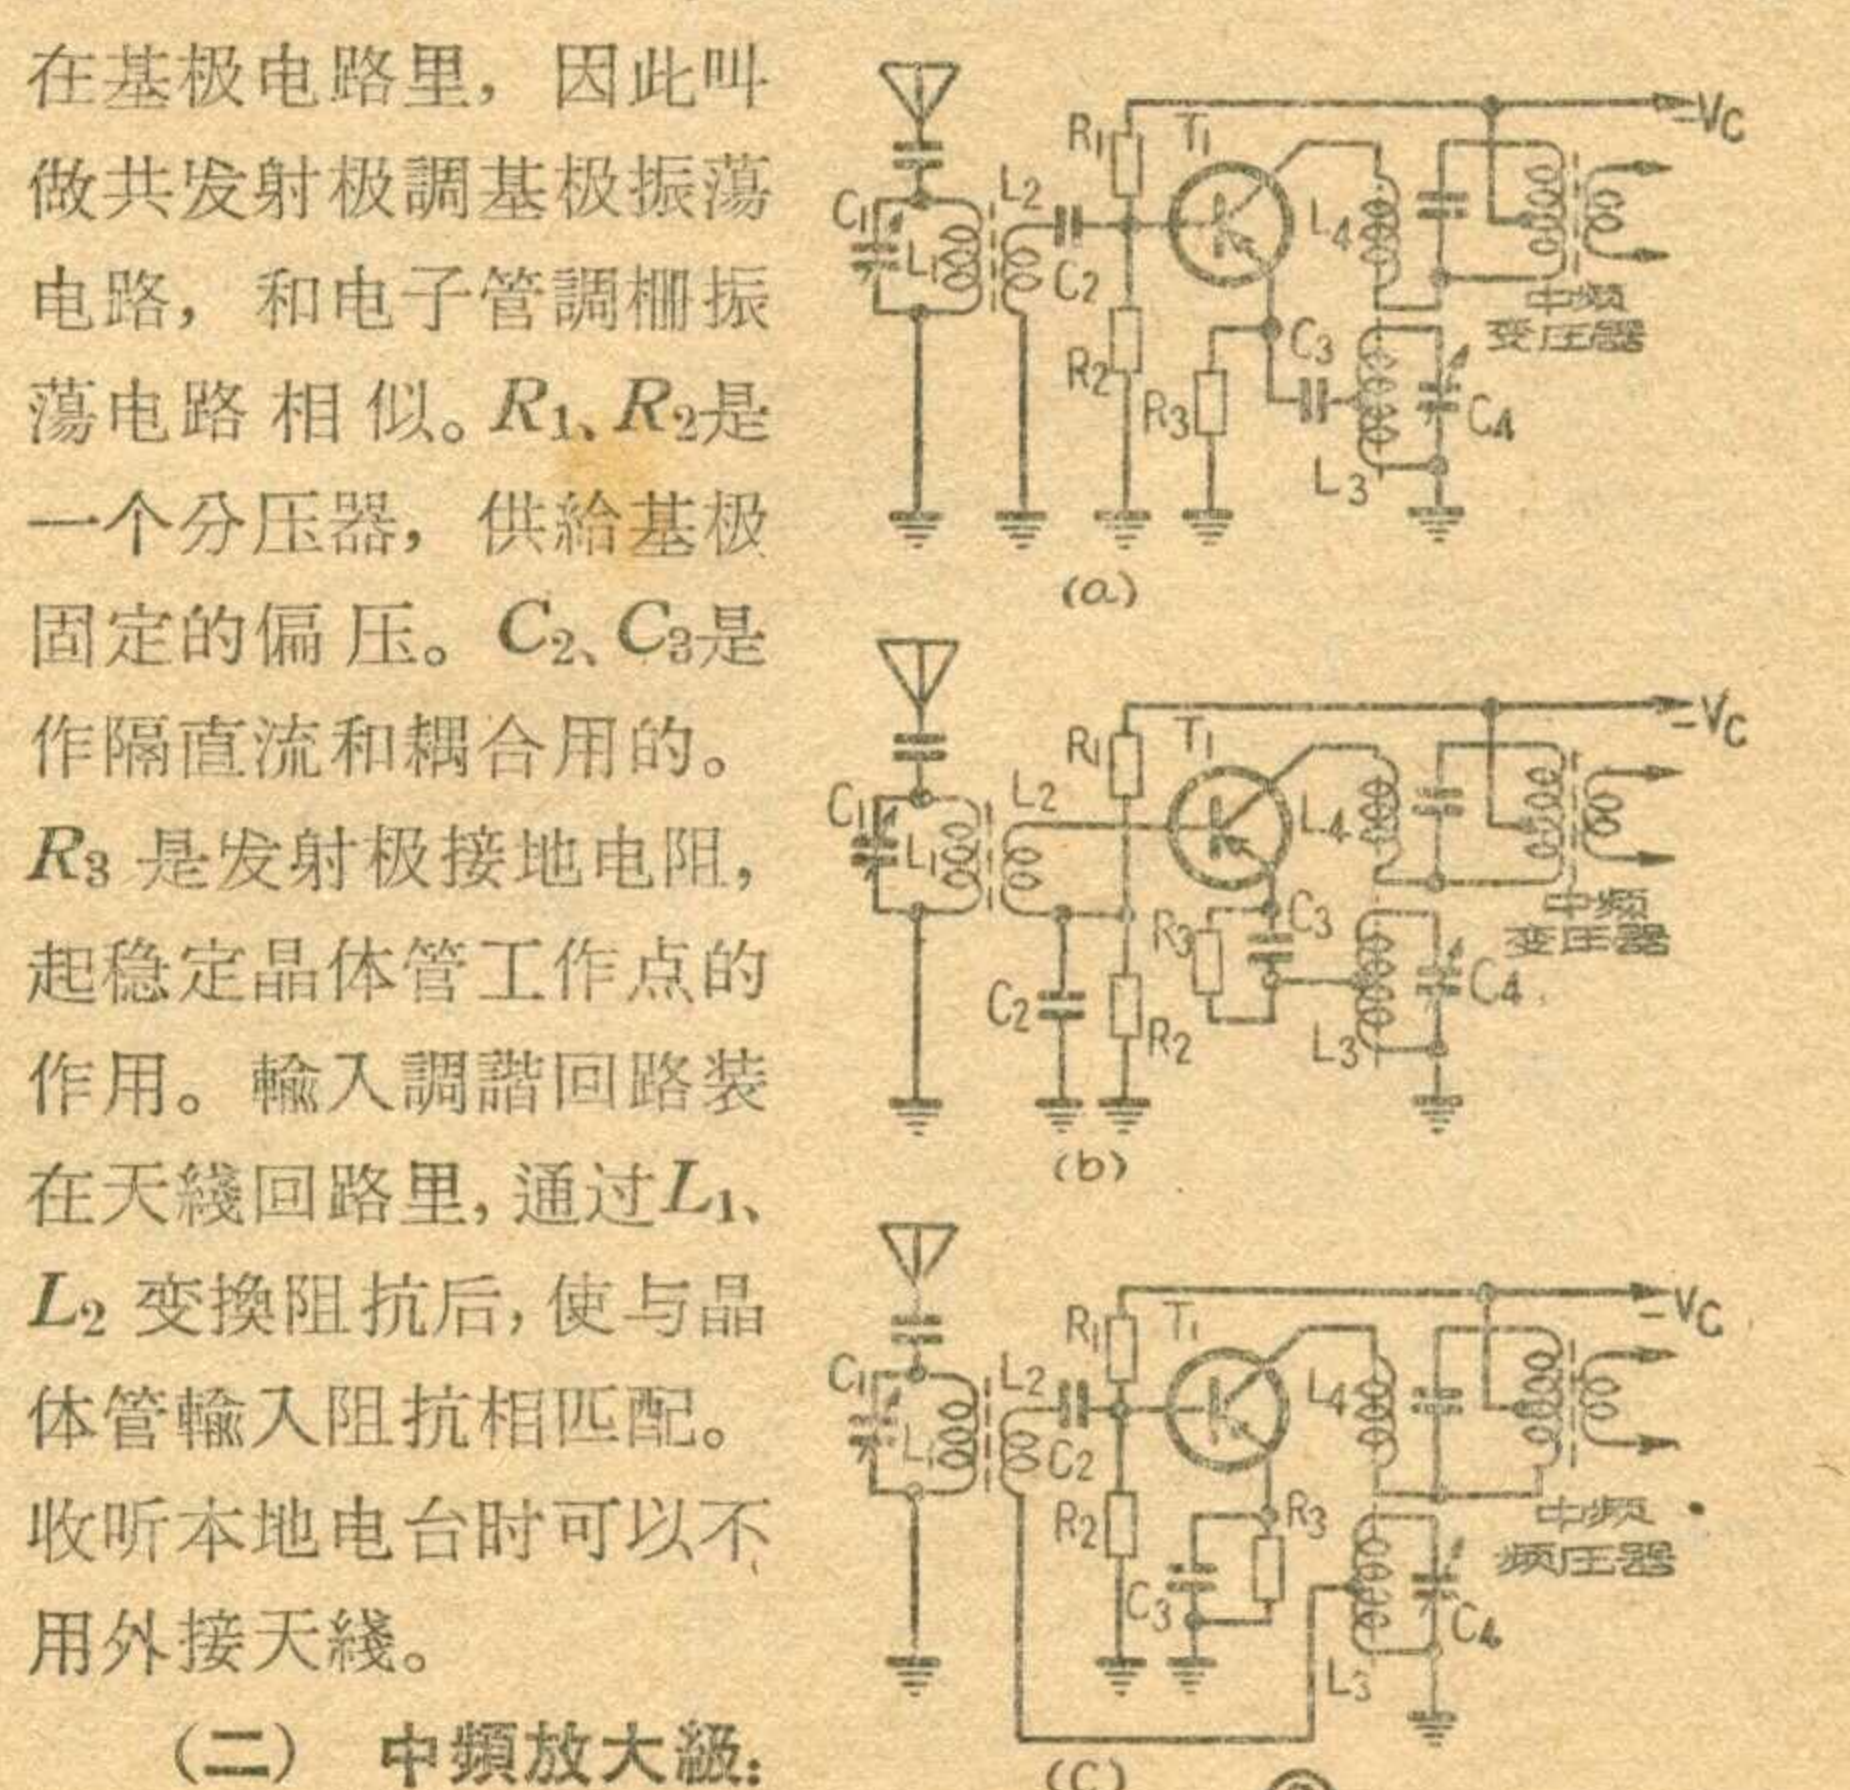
在基极电路里，因此叫做共发射极調基极振蕩电路，和电子管調柵振蕩电路相似。$R_1$、$R_2$是一个分压器，供給基极固定的偏压。$C_2$、$C_3$是作隔直流和耦合用的。$R_3$是发射极接地电阻，起稳定晶体管工作点的作用。輸入調諧回路装在天綫回路里，通过$L_1$、$L_2$变换阻抗后，使与晶体管輸入阻抗相匹配。收听本地电台时可以不用外接天綫。

（二） 中頻放大級：

$R_1$ $T_1$ $-V_C$ $C_1$ $L_2$ $L_1$ $C_2$ $L_4$ 中频变压器 $R_2$ $C_3$ $R_3$ $C_4$ $L_3$

(a)

$R_1$ $T_1$ $-V_C$ $C_1$ $L_2$ $L_1$ $L_4$ 中频变压器 $R_3$ $C_3$ $C_4$ $C_2$ $R_2$ $L_3$

(b)

$R_1$ $T_1$ $-V_C$ $C_1$ $L_2$ $L_1$ $C_2$ $L_4$ 中频频压器 $R_2$ $R_3$ $C_3$ $C_4$ $L_3$

(c)